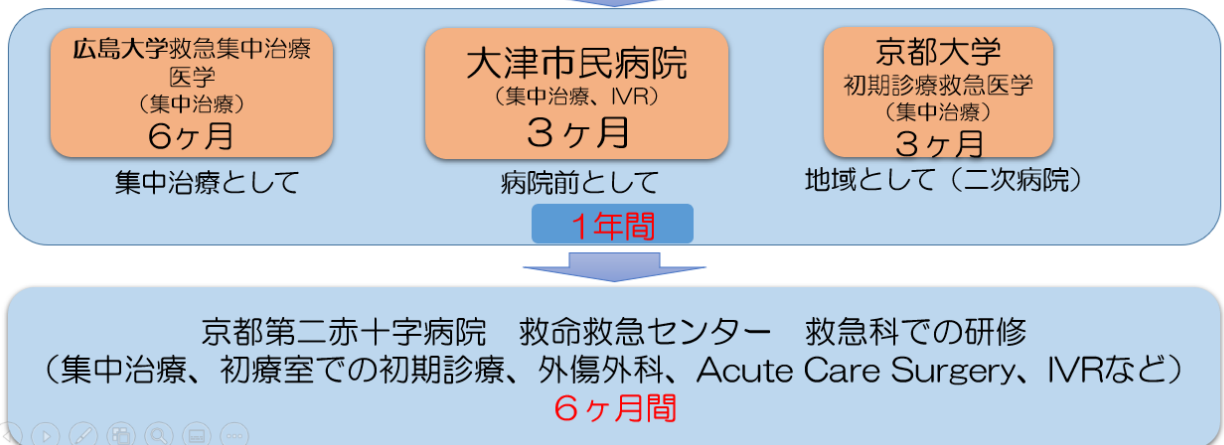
広島大学救急集中治療医学
（集中治療）
6ヶ月

集中治療として

大津市民病院
（集中治療、IVR）
３ヶ月

病院前として

京都大学
初期診療救急医学
（集中治療）
３ヶ月

地域として（二次病院）

1年間

京都第二赤十字病院　救命救急センター　救急科での研修
（集中治療、初療室での初期診療、外傷外科、Acute Care Surgery、IVRなど）
６ヶ月間